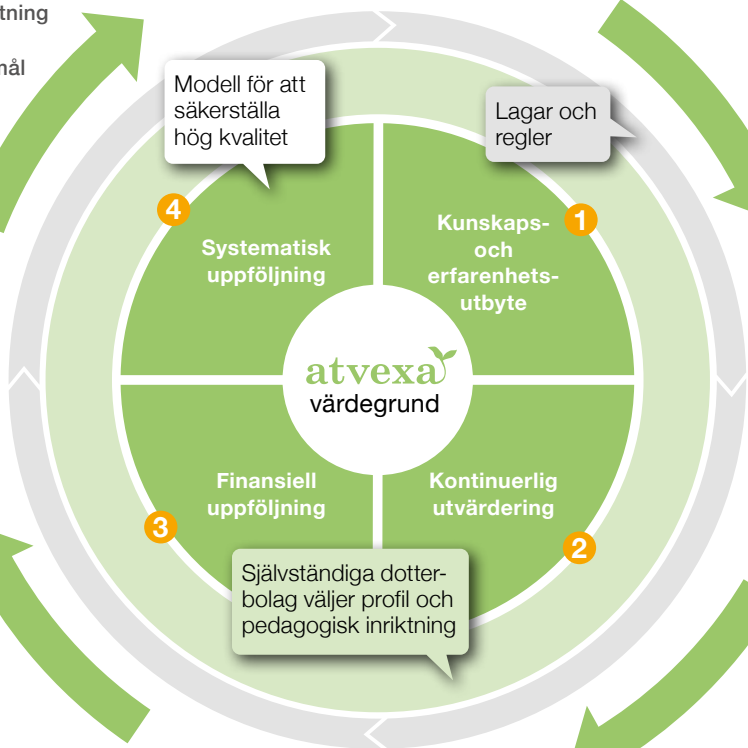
tning

mål

Modell för att säkerställa hög kvalitet

Lagar och regler

4

Systematisk uppföljning

1

Kunskaps- och erfarenhets- utbyte

atvexa

värdegrund

Finansiell uppföljning

3

Kontinuerlig utvärdering

2

Självständiga dotterbolag väljer profil och pedagogisk inriktning